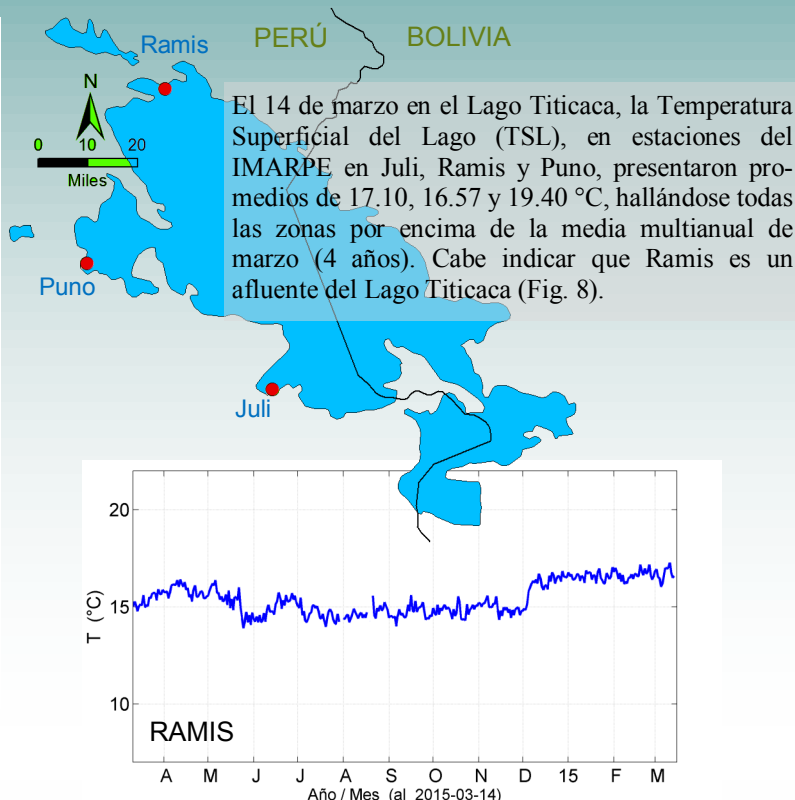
PERÚ BOLIVIA

Ramis

N

0 10 20

Miles

Puno

Juli

El 14 de marzo en el Lago Titicaca, la Temperatura Superficial del Lago (TSL), en estaciones del IMARPE en Juli, Ramis y Puno, presentaron promedios de 17.10, 16.57 y 19.40 °C, hallándose todas las zonas por encima de la media multianual de marzo (4 años). Cabe indicar que Ramis es un afluente del Lago Titicaca (Fig. 8).

20

15

10

T (°C)

RAMIS

A M J J A S O N D 15 F M

Año / Mes (al 2015-03-14)